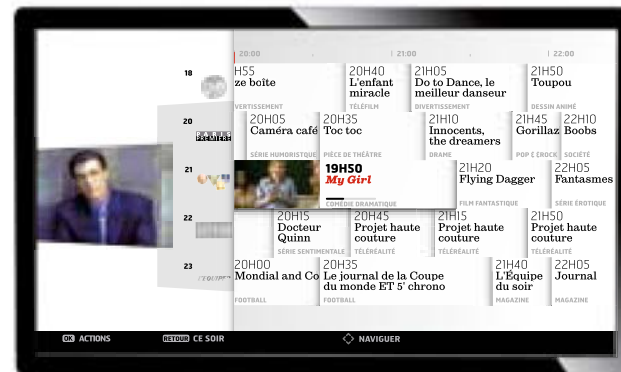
20:00 | 21:00 | 22:00

18
H55
ze boîte
VERTISSEMENT
20H40
L'enfant miracle
TÉLÉFILM
21H05
Do to Dance, le meilleur danseur
DIVERTISSEMENT
21H50
Toupou
DESSIN ANIMÉ

20
PARIS PREMIÈRE
20H05
Caméra café
SÉRIE HUMORISTIQUE
20H35
Toc toc
PIÈCE DE THÉÂTRE
21H10
Innocents, the dreamers
DRAME
21H45
Gorillaz
POP & ROCK
22H10
Boobs
SOCIÉTÉ

21
19H50
My Girl
COMÉDIE DRAMATIQUE
21H20
Flying Dagger
FILM FANTASTIQUE
22H05
Fantasmes
SÉRIE ÉROTIQUE

22
20H15
Docteur Quinn
SÉRIE SENTIMENTALE
20H45
Projet haute couture
TÉLÉRÉALITÉ
21H15
Projet haute couture
TÉLÉRÉALITÉ
21H50
Projet haute couture
TÉLÉRÉALITÉ

23
L'ÉQUIPE
20H00
Mondial and Co
FOOTBALL
20H35
Le journal de la Coupe du monde ET 5' chrono
FOOTBALL
21H40
L'Équipe du soir
MAGAZINE
22H05
Journal
MAGAZINE

OK ACTIONS
RETOUR CE SOIR
NAVIGUER